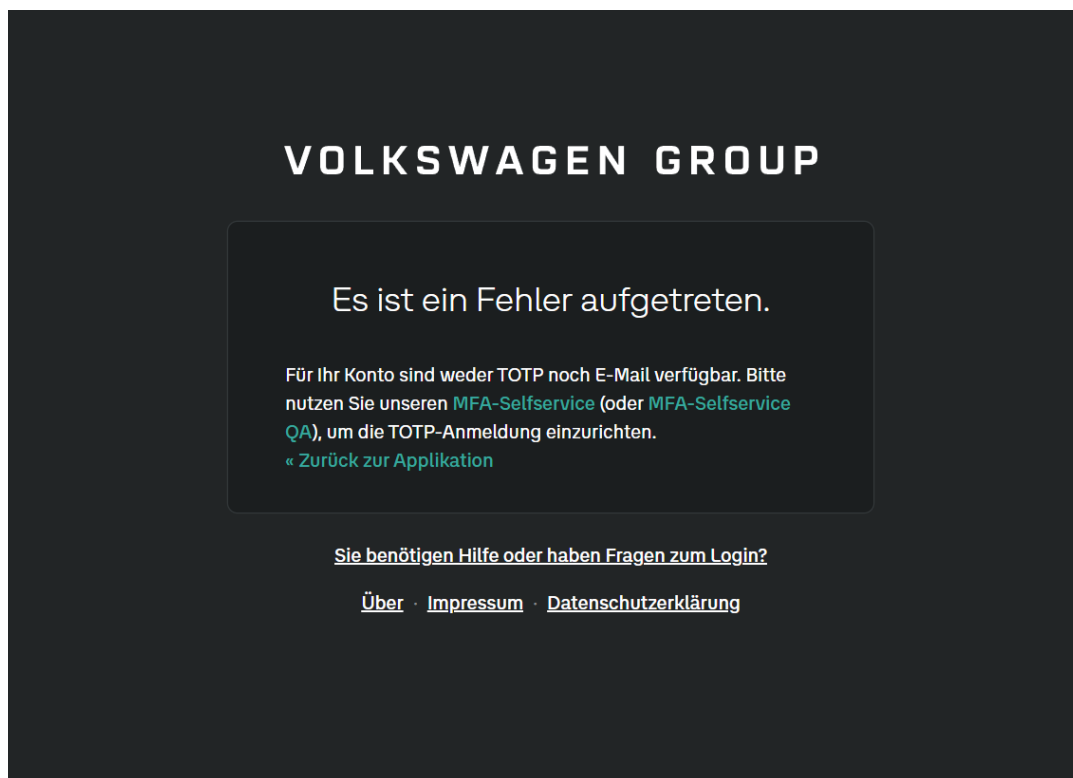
VOLKSWAGEN GROUP

Es ist ein Fehler aufgetreten.

Für Ihr Konto sind weder TOTP noch E-Mail verfügbar. Bitte nutzen Sie unseren MFA-Selfservice (oder MFA-Selfservice QA), um die TOTP-Anmeldung einzurichten.
« Zurück zur Applikation

Sie benötigen Hilfe oder haben Fragen zum Login?

Über · Impressum · Datenschutzerklärung